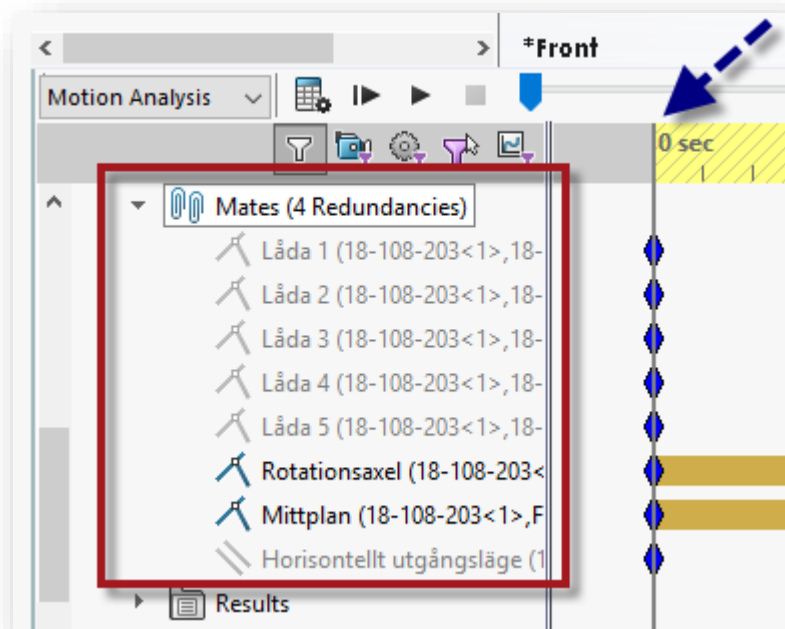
*Front

Motion Analysis

0 sec

Mates (4 Redundancies)

Låda 1 (18-108-203<1>,18-

Låda 2 (18-108-203<1>,18-

Låda 3 (18-108-203<1>,18-

Låda 4 (18-108-203<1>,18-

Låda 5 (18-108-203<1>,18-

Rotationsaxel (18-108-203<

Mittplan (18-108-203<1>,F

Horisontellt utgångsläge (1

Results